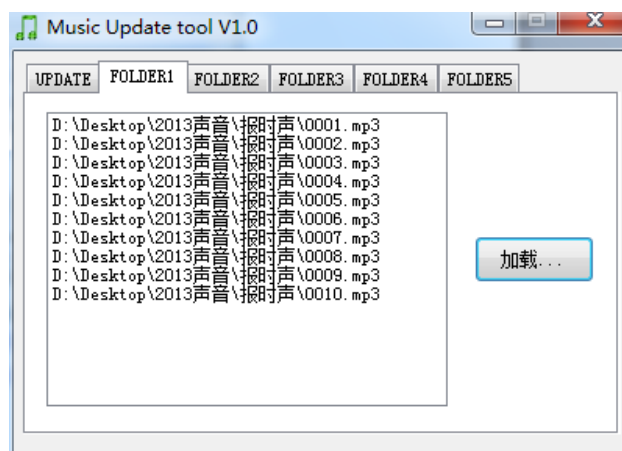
Music Update tool V1.0

UPDATE FOLDER1 FOLDER2 FOLDER3 FOLDER4 FOLDER5

D:\Desktop\2013声音\报时声\0001.mp3
D:\Desktop\2013声音\报时声\0002.mp3
D:\Desktop\2013声音\报时声\0003.mp3
D:\Desktop\2013声音\报时声\0004.mp3
D:\Desktop\2013声音\报时声\0005.mp3
D:\Desktop\2013声音\报时声\0006.mp3
D:\Desktop\2013声音\报时声\0007.mp3
D:\Desktop\2013声音\报时声\0008.mp3
D:\Desktop\2013声音\报时声\0009.mp3
D:\Desktop\2013声音\报时声\0010.mp3

加载...